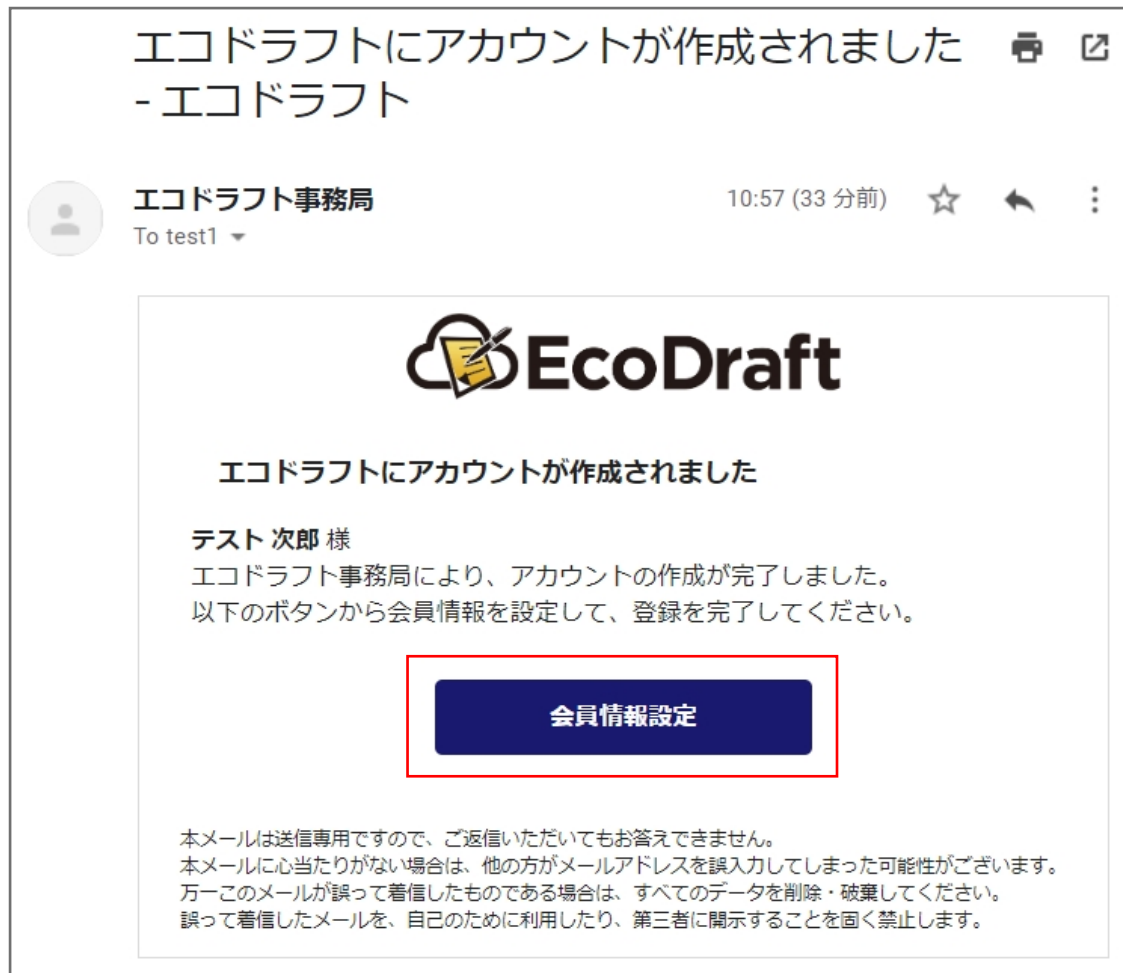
エコドラフトにアカウントが作成されました - エコドラフト

エコドラフト事務局
To test1

10:57 (33 分前)

EcoDraft

エコドラフトにアカウントが作成されました

テスト 次郎 様
エコドラフト事務局により、アカウントの作成が完了しました。
以下のボタンから会員情報を設定して、登録を完了してください。

会員情報設定

本メールは送信専用ですので、ご返信いただいてもお答えできません。
本メールに心当たりがない場合は、他の方がメールアドレスを誤入力してしまった可能性がございます。
万一このメールが誤って着信したものである場合は、すべてのデータを削除・破棄してください。
誤って着信したメールを、自己のために利用したり、第三者に開示することを固く禁止します。